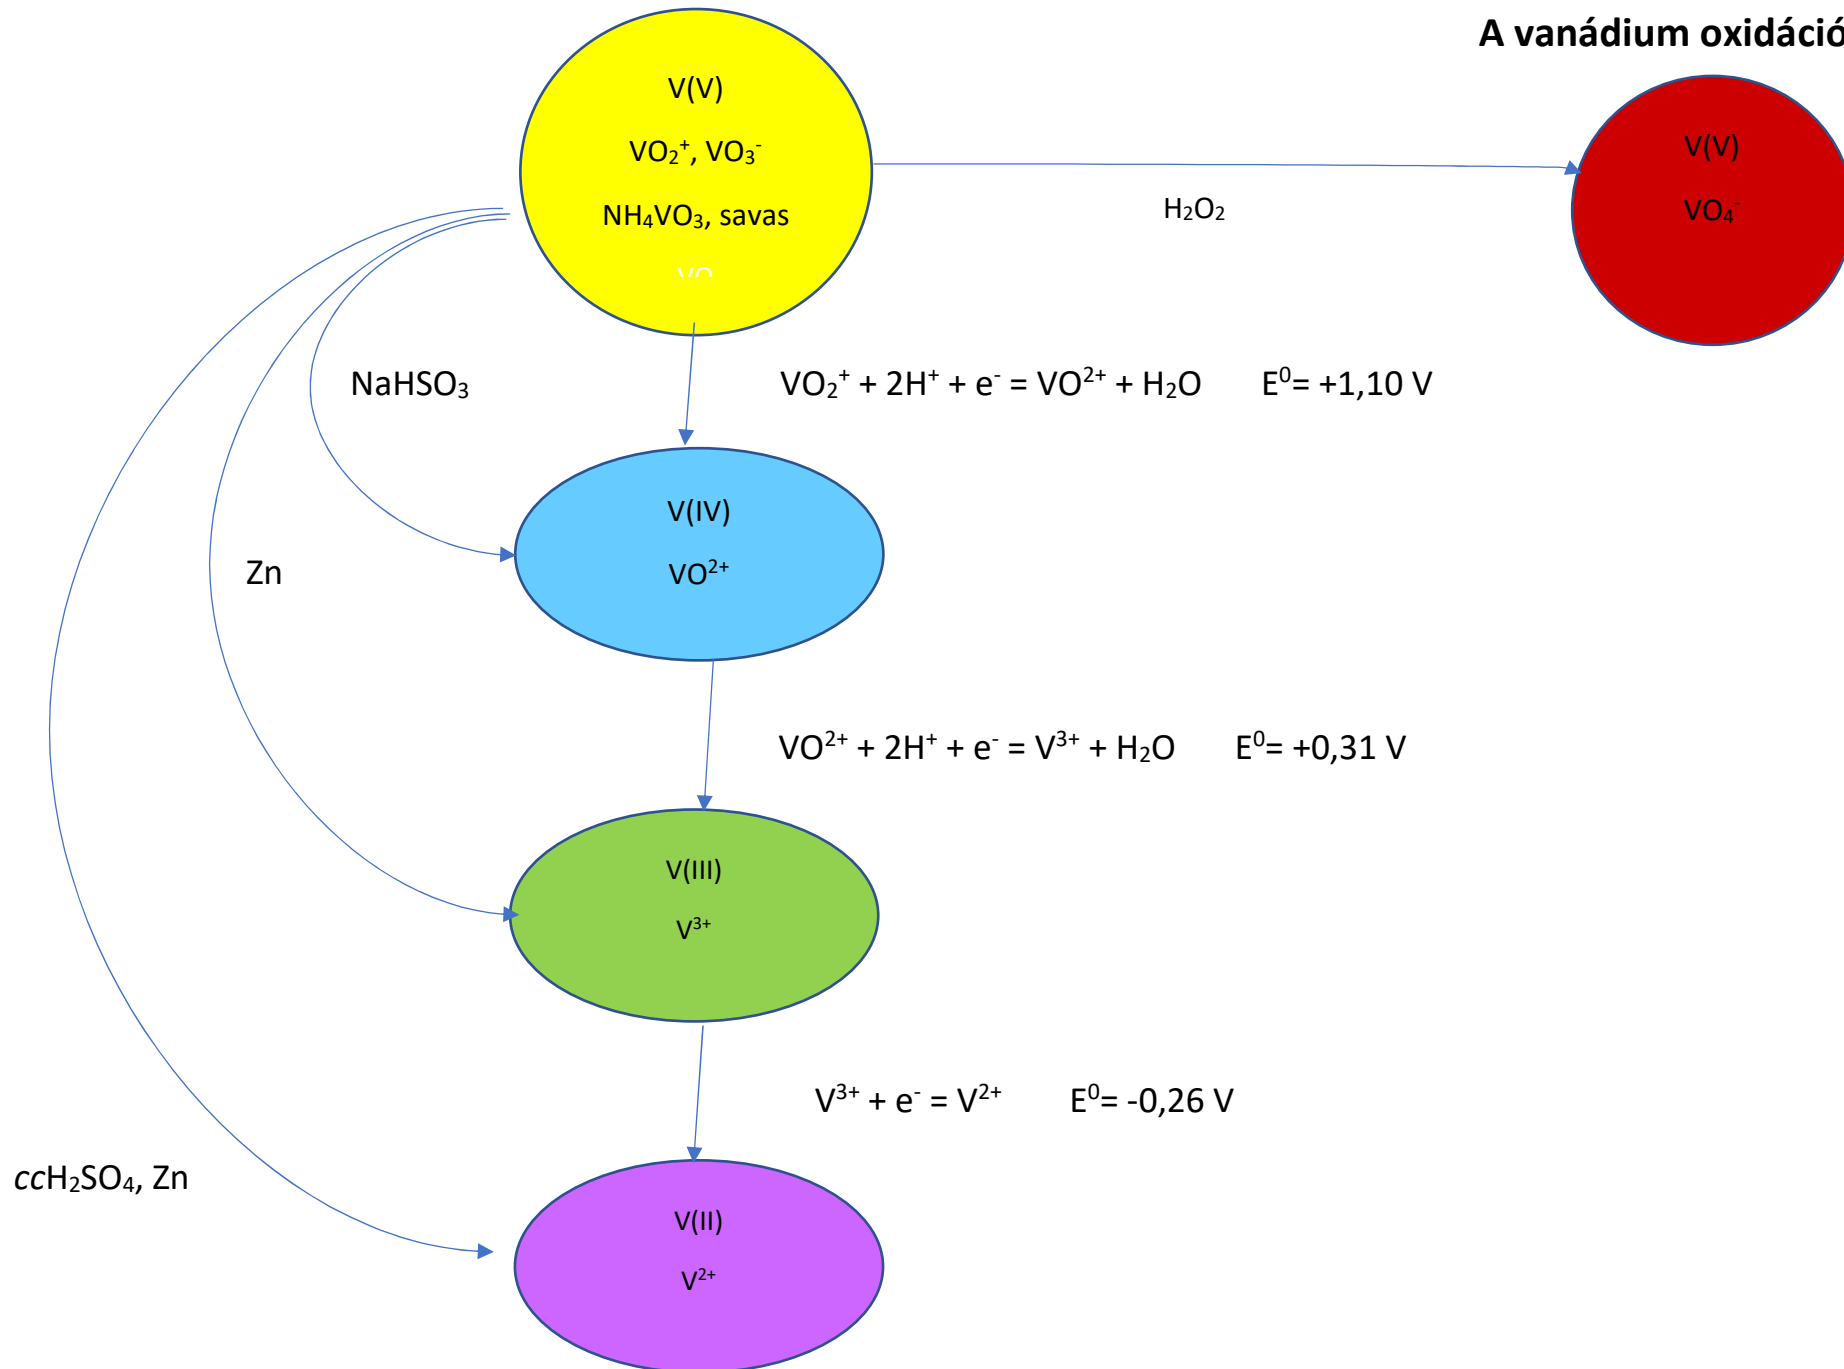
A vanádium oxidáci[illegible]

V(V)

$VO_2^+$, $VO_3^-$

$NH_4VO_3$, savas

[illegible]

$H_2O_2$

V(V)

$VO_4^-$

$NaHSO_3$

$VO_2^+ + 2H^+ + e^- = VO^{2+} + H_2O$ $E^0$= +1,10 V

V(IV)

$VO^{2+}$

Zn

$VO^{2+} + 2H^+ + e^- = V^{3+} + H_2O$ $E^0$= +0,31 V

V(III)

$V^{3+}$

$V^{3+} + e^- = V^{2+}$ $E^0$= -0,26 V

*cc*$H_2SO_4$, Zn

V(II)

$V^{2+}$